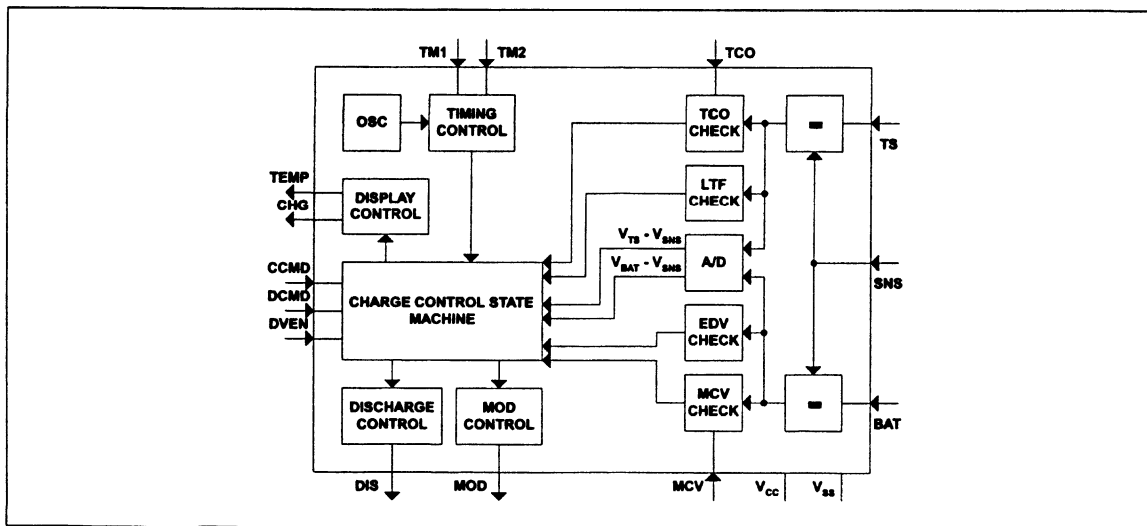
TM1
TM2
TCO
OSC
TIMING CONTROL
TCO CHECK
TS
TEMP
CHG
DISPLAY CONTROL
LTF CHECK
$V_{TS}$ - $V_{SNS}$
A/D
$V_{BAT}$ - $V_{SNS}$
CCMD
DCMD
DVEN
CHARGE CONTROL STATE MACHINE
SNS
EDV CHECK
MCV CHECK
BAT
DISCHARGE CONTROL
MOD CONTROL
DIS
MOD
MCV
$V_{CC}$
$V_{SS}$